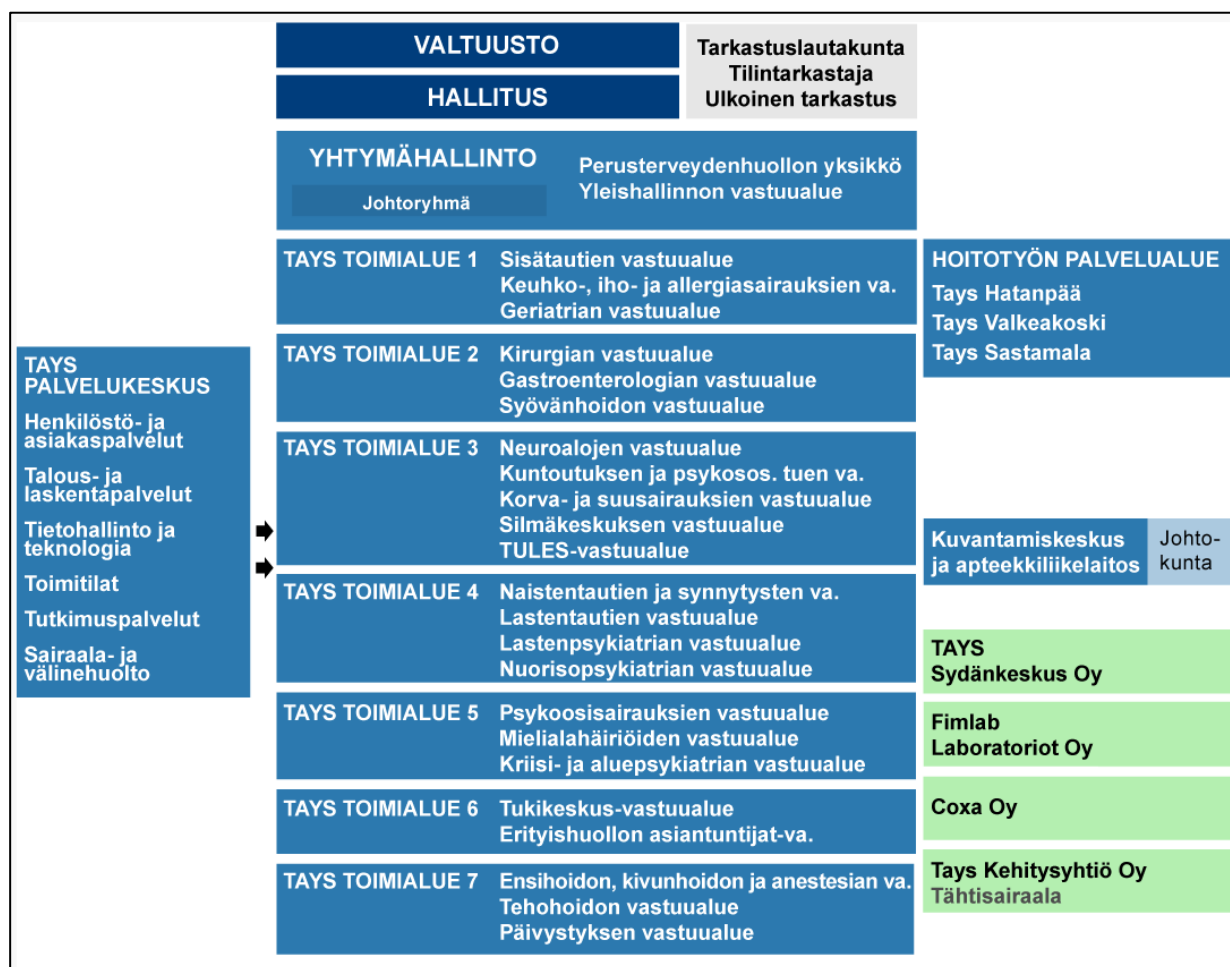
VALTUUSTO

HALLITUS

Tarkastuslautakunta
Tilintarkastaja
Ulkoinen tarkastus

YHTYMÄHALLINTO

Johtoryhmä

Perusterveydenhuollon yksikkö
Yleishallinnon vastuualue

TAYS PALVELUKESKUS

Henkilöstö- ja asiakaspalvelut

Talous- ja laskentapalvelut

Tietohallinto ja teknologia

Toimitilat

Tutkimuspalvelut

Sairaala- ja välinehuolto

TAYS TOIMIALUE 1
Sisätautien vastuualue
Keuhko-, iho- ja allergiasairauksien va.
Geriatrian vastuualue

TAYS TOIMIALUE 2
Kirurgian vastuualue
Gastroenterologian vastuualue
Syövänhoidon vastuualue

TAYS TOIMIALUE 3
Neuroalojen vastuualue
Kuntoutuksen ja psykosos. tuen va.
Korva- ja suusairauksien vastuualue
Silmäkeskuksen vastuualue
TULES-vastuualue

TAYS TOIMIALUE 4
Naistentautien ja synnytysten va.
Lastentautien vastuualue
Lastenpsykiatrian vastuualue
Nuorisopsykiatrian vastuualue

TAYS TOIMIALUE 5
Psykoosisairauksien vastuualue
Mielialahäiriöiden vastuualue
Kriisi- ja aluepsykiatrian vastuualue

TAYS TOIMIALUE 6
Tukikeskus-vastuualue
Erityishuollon asiantuntijat-va.

TAYS TOIMIALUE 7
Ensihoidon, kivunhoidon ja anestesian va.
Tehohoidon vastuualue
Päivystyksen vastuualue

HOITOTYÖN PALVELUALUE
Tays Hatanpää
Tays Valkeakoski
Tays Sastamala

Kuvantamiskeskus ja apteekkiliikelaitos
Johtokunta

TAYS
Sydänkeskus Oy

Fimlab
Laboratoriot Oy

Coxa Oy

Tays Kehitysyhtiö Oy
Tähtisairaala